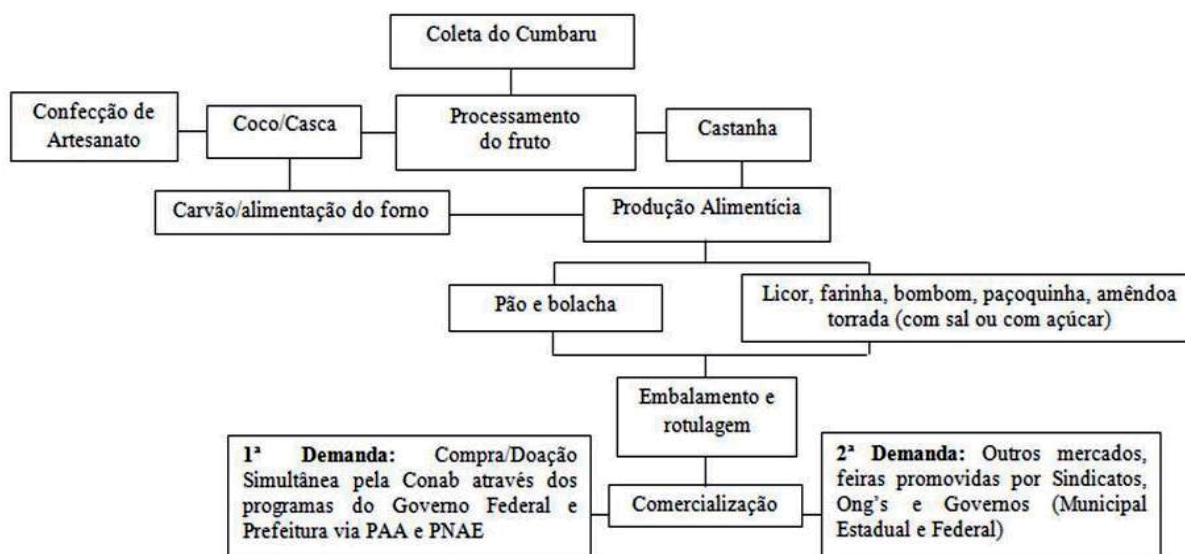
Coleta do Cumbaru

Confecção de Artesanato

Coco/Casca

Processamento do fruto

Castanha

Carvão/alimentação do forno

Produção Alimentícia

Pão e bolacha

Licor, farinha, bombom, paçoquinha, amêndoa torrada (com sal ou com açúcar)

Embalamento e rotulagem

1ª Demanda: Compra/Doação Simultânea pela Conab através dos programas do Governo Federal e Prefeitura via PAA e PNAE

Comercialização

2ª Demanda: Outros mercados, feiras promovidas por Sindicatos, Ong's e Governos (Municipal Estadual e Federal)